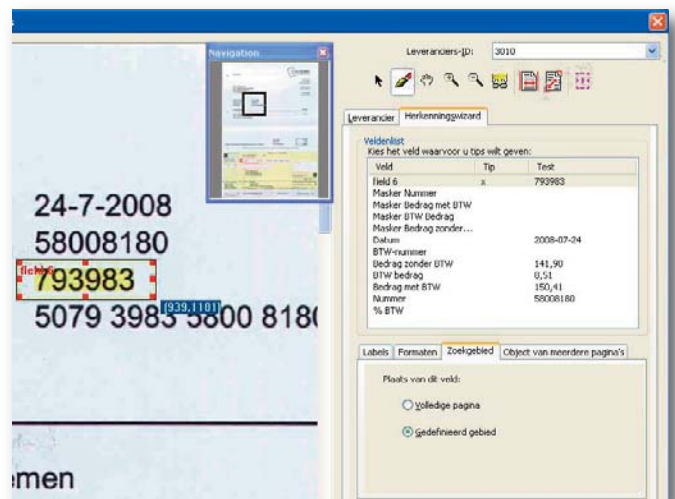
Navigation

24-7-2008
58008180
field 6
793983
5079 3983 [939,1101] 5800 818

emen

Leveranciers-ID: 3010

Leverancier | Herkenningswizard

Veldenlijst
Kies het veld waarvoor u tips wilt geven:

| Veld | Tip | Test |
|---|---|---|
| field 6 | x | 793983 |
| Masker Nummer | | |
| Masker Bedrag met BTW | | |
| Masker BTW Bedrag | | |
| Masker Bedrag zonder... | | |
| Datum | | 2008-07-24 |
| BTW-nummer | | |
| Bedrag zonder BTW | | 141,90 |
| BTW bedrag | | 8,51 |
| Bedrag met BTW | | 150,41 |
| Nummer | | 58008180 |
| % BTW | | |

Labels | Formaten | Zoekgebied | Object van meerdere pagina's

Plaats van dit veld:

Volledige pagina

Gedefinieerd gebied